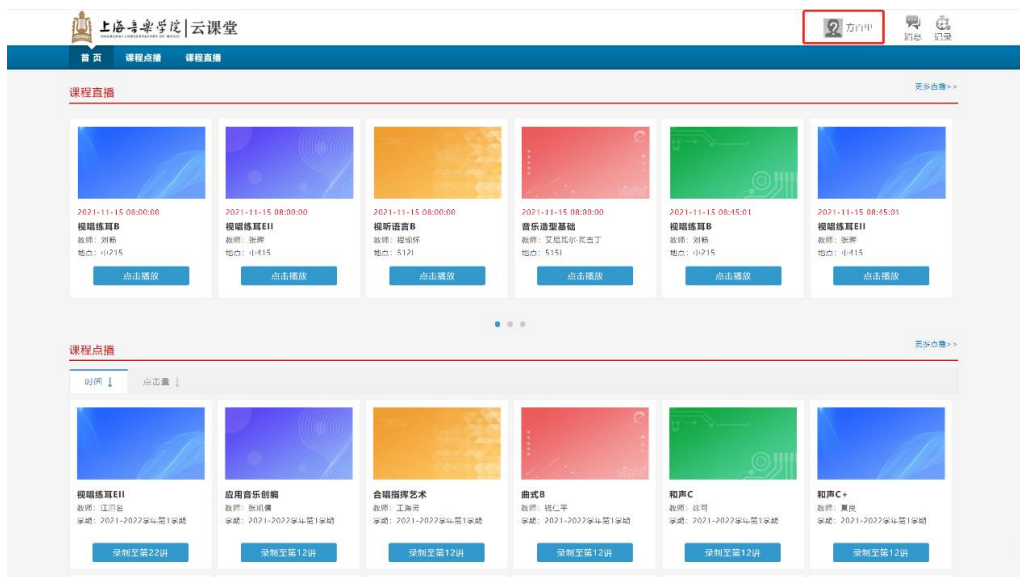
上海音乐学院 | 云课堂
SHANGHAI CONSERVATORY OF MUSIC

方百中

消息 记录

首页 课程点播 课程直播

课程直播

更多直播>>

2021-11-15 08:00:00
视唱练耳B
教师：刘畅
地点：小215
点击播放

2021-11-15 08:00:00
视唱练耳EII
教师：张婷
地点：小415
点击播放

2021-11-15 08:00:00
视听语言B
教师：程坦怀
地点：512I
点击播放

2021-11-15 08:00:00
音乐造型基础
教师：艾尼瓦尔·瓦吉丁
地点：515I
点击播放

2021-11-15 08:45:01
视唱练耳B
教师：刘畅
地点：小215
点击播放

2021-11-15 08:45:01
视唱练耳EII
教师：张婷
地点：小415
点击播放

课程点播

更多点播>>

时间 ↓ 点击量 ↓

视唱练耳EII
教师：江丽名
学期：2021-2022学年第1学期
录制至第22讲

应用音乐创编
教师：张旭儒
学期：2021-2022学年第1学期
录制至第12讲

合唱指挥艺术
教师：王海灵
学期：2021-2022学年第1学期
录制至第12讲

曲式B
教师：钱仁平
学期：2021-2022学年第1学期
录制至第12讲

和声C
教师：应可
学期：2021-2022学年第1学期
录制至第12讲

和声C+
教师：夏良
学期：2021-2022学年第1学期
录制至第12讲